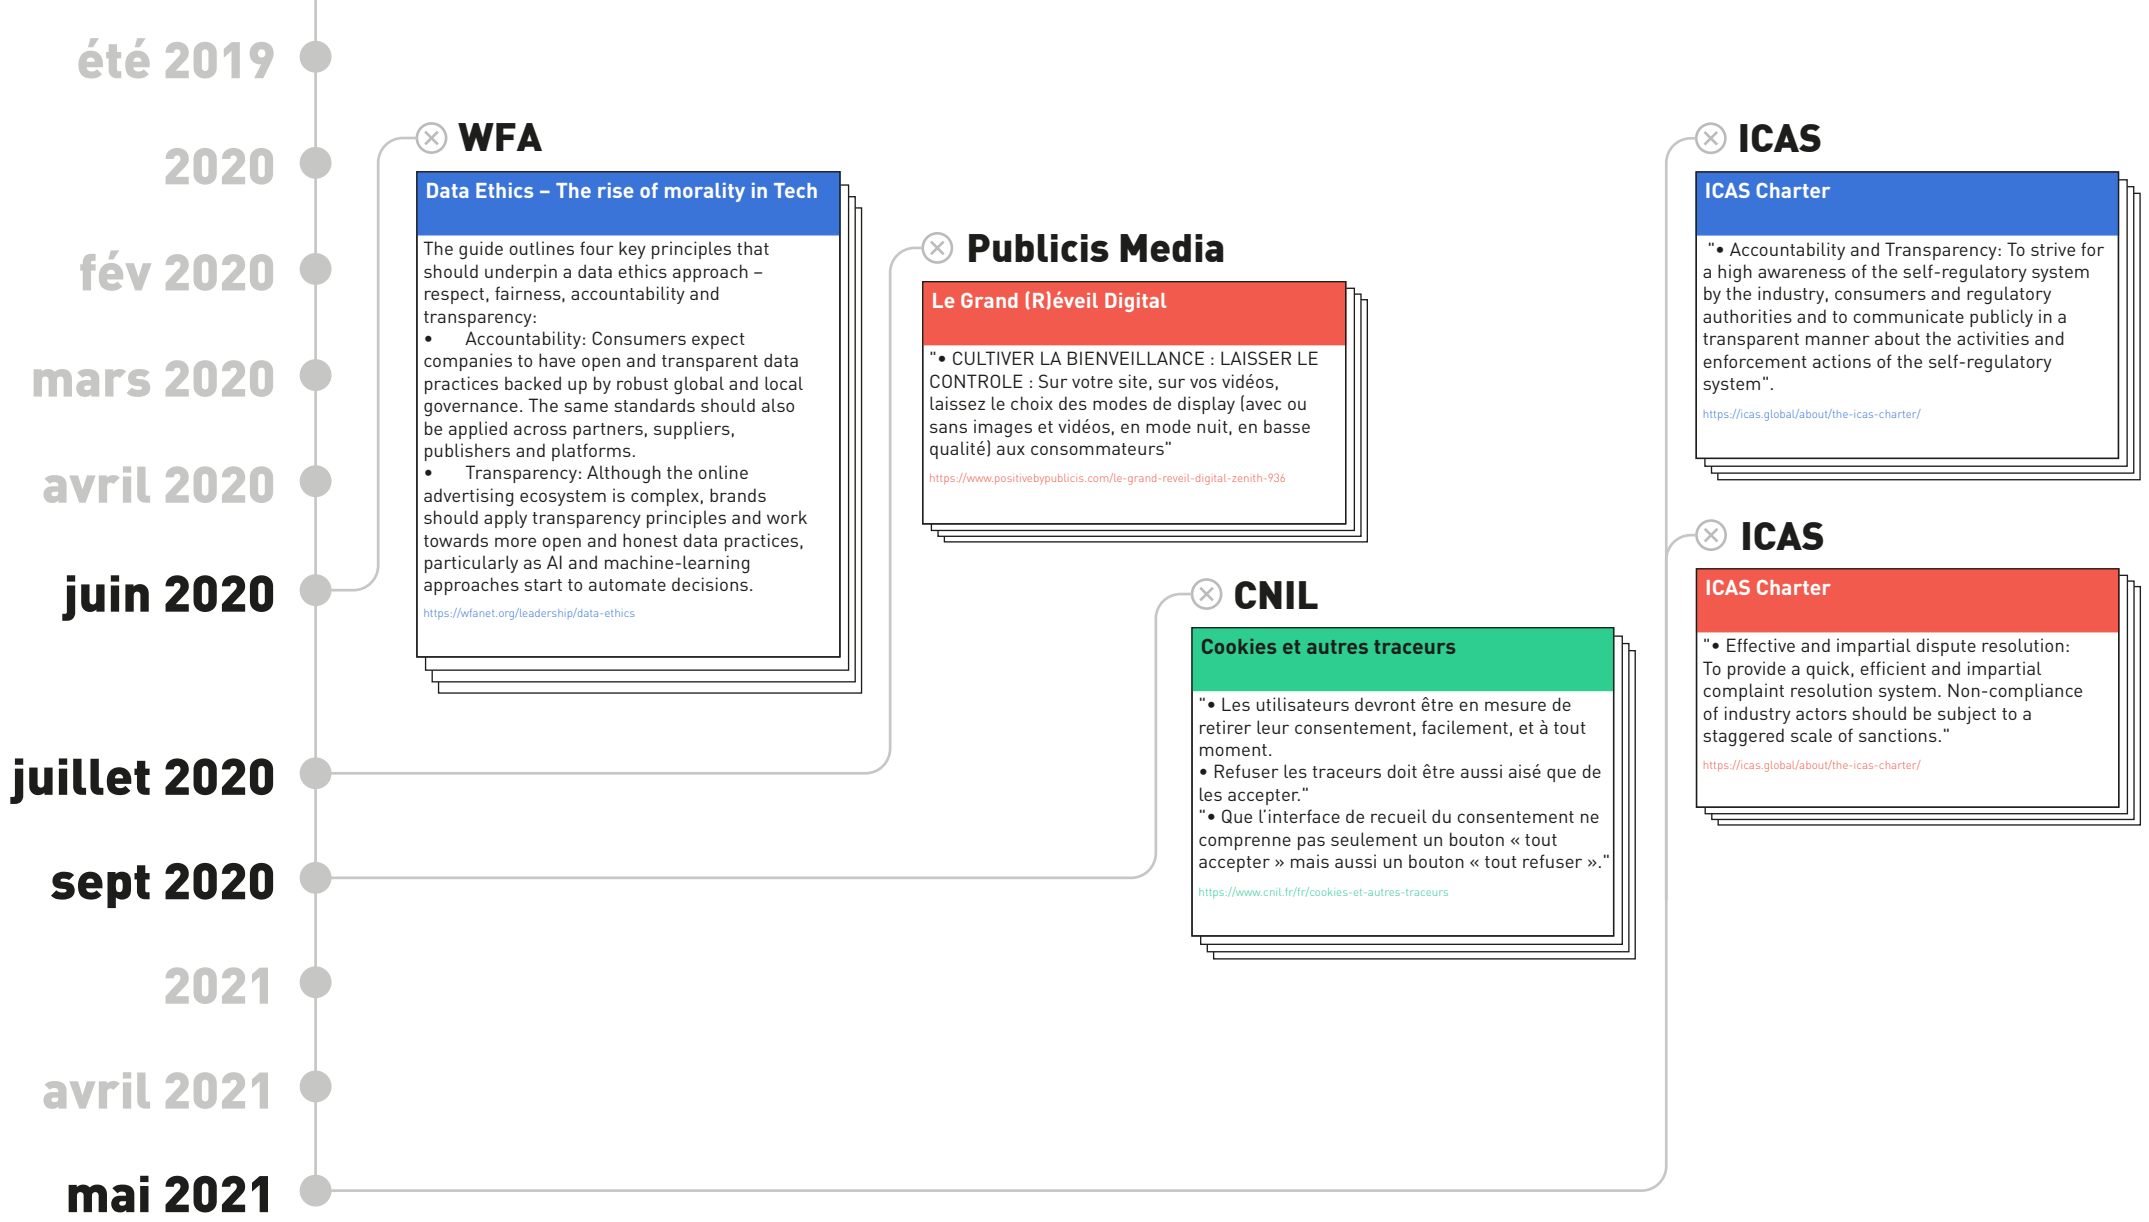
été 2019
2020
fév 2020
mars 2020
avril 2020
juin 2020
juillet 2020
sept 2020
2021
avril 2021
mai 2021

WFA

Data Ethics – The rise of morality in Tech

The guide outlines four key principles that should underpin a data ethics approach – respect, fairness, accountability and transparency:
• Accountability: Consumers expect companies to have open and transparent data practices backed up by robust global and local governance. The same standards should also be applied across partners, suppliers, publishers and platforms.
• Transparency: Although the online advertising ecosystem is complex, brands should apply transparency principles and work towards more open and honest data practices, particularly as AI and machine-learning approaches start to automate decisions.

https://wfanet.org/leadership/data-ethics

Publicis Media

Le Grand (R)éveil Digital

"• CULTIVER LA BIENVEILLANCE : LAISSER LE CONTROLE : Sur votre site, sur vos vidéos, laissez le choix des modes de display (avec ou sans images et vidéos, en mode nuit, en basse qualité) aux consommateurs"

https://www.positivebypublicis.com/le-grand-reveil-digital-zenith-936

CNIL

Cookies et autres traceurs

"• Les utilisateurs devront être en mesure de retirer leur consentement, facilement, et à tout moment.
• Refuser les traceurs doit être aussi aisé que de les accepter."
"• Que l'interface de recueil du consentement ne comprenne pas seulement un bouton « tout accepter » mais aussi un bouton « tout refuser »."

https://www.cnil.fr/fr/cookies-et-autres-traceurs

ICAS

ICAS Charter

"• Accountability and Transparency: To strive for a high awareness of the self-regulatory system by the industry, consumers and regulatory authorities and to communicate publicly in a transparent manner about the activities and enforcement actions of the self-regulatory system".

https://icas.global/about/the-icas-charter/

ICAS

ICAS Charter

"• Effective and impartial dispute resolution: To provide a quick, efficient and impartial complaint resolution system. Non-compliance of industry actors should be subject to a staggered scale of sanctions."

https://icas.global/about/the-icas-charter/